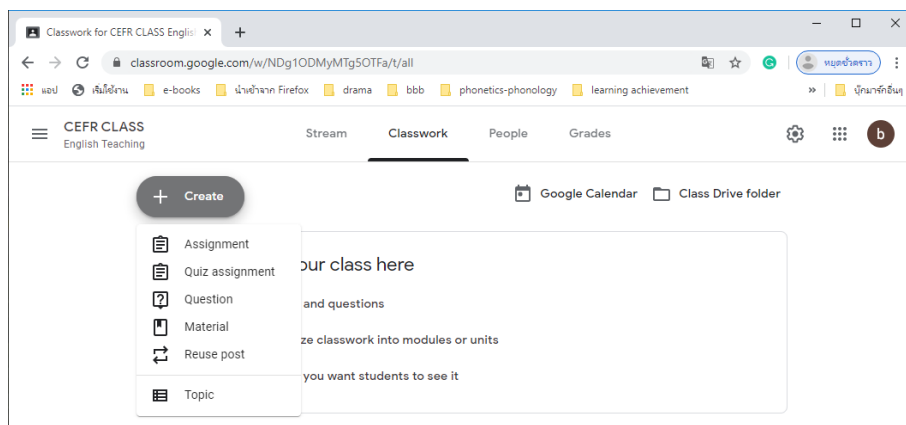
Classwork for CEFR CLASS Englis ×
+
classroom.google.com/w/NDg1ODMyMTg5OTFa/t/all
หยุดชั่วคราว
แอป
เริ่มใช้งาน
e-books
นำเข้าจาก Firefox
drama
bbb
phonetics-phonology
learning achievement
»
บุ๊กมาร์กอื่นๆ

CEFR CLASS
English Teaching
Stream
Classwork
People
Grades
b

Create
Google Calendar
Class Drive folder

Assignment
Quiz assignment
Question
Material
Reuse post
Topic

our class here
and questions
ze classwork into modules or units
you want students to see it